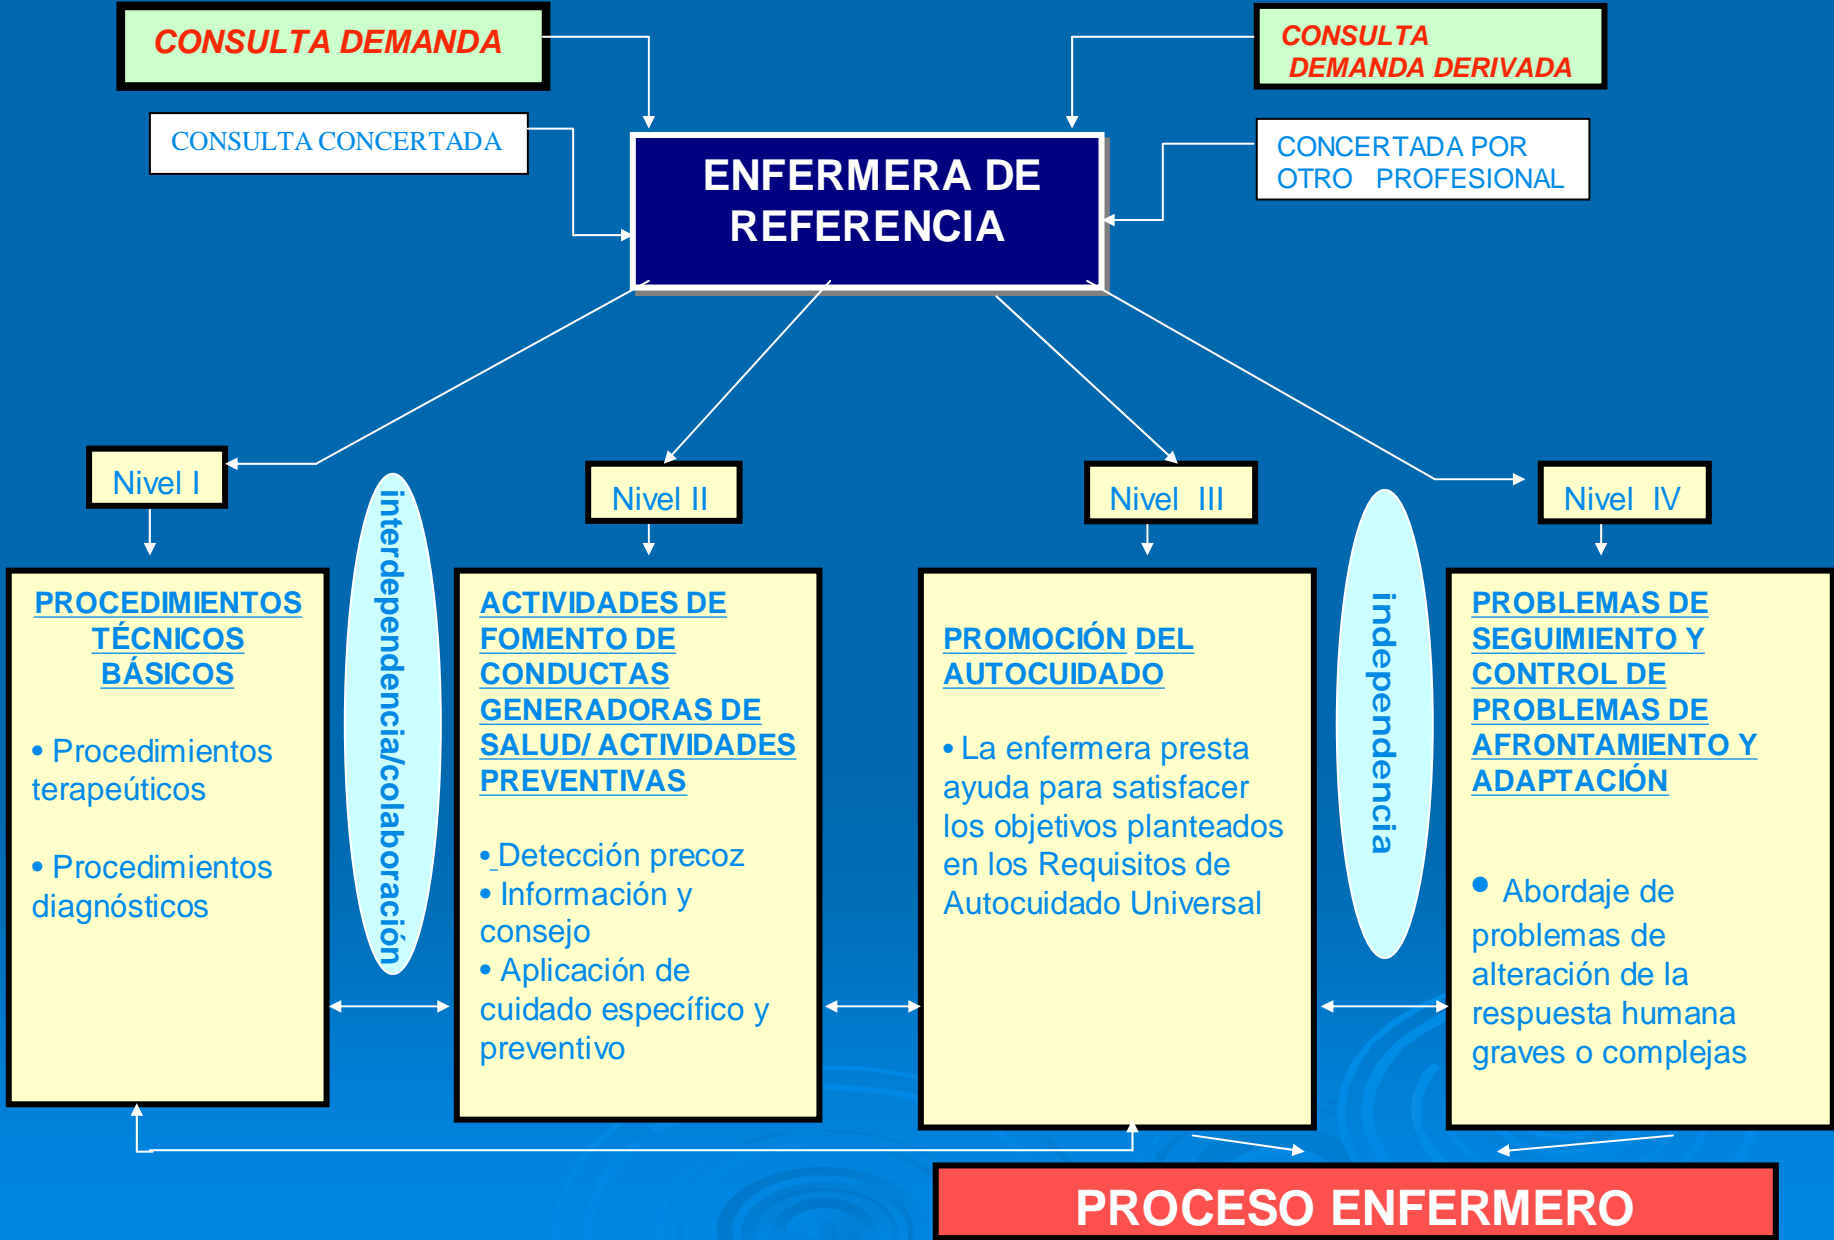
CONSULTA DEMANDA

CONSULTA DEMANDA DERIVADA

CONSULTA CONCERTADA

ENFERMERA DE REFERENCIA

CONCERTADA POR OTRO PROFESIONAL

Nivel I

Nivel II

Nivel III

Nivel IV

PROCEDIMIENTOS TÉCNICOS BÁSICOS

• Procedimientos terapeúticos

• Procedimientos diagnósticos

interdependencia/colaboración

ACTIVIDADES DE FOMENTO DE CONDUCTAS GENERADORAS DE SALUD/ ACTIVIDADES PREVENTIVAS

• Detección precoz
• Información y consejo
• Aplicación de cuidado específico y preventivo

PROMOCIÓN DEL AUTOCUIDADO

• La enfermera presta ayuda para satisfacer los objetivos planteados en los Requisitos de Autocuidado Universal

independencia

PROBLEMAS DE SEGUIMIENTO Y CONTROL DE PROBLEMAS DE AFRONTAMIENTO Y ADAPTACIÓN

• Abordaje de problemas de alteración de la respuesta humana graves o complejas

PROCESO ENFERMERO